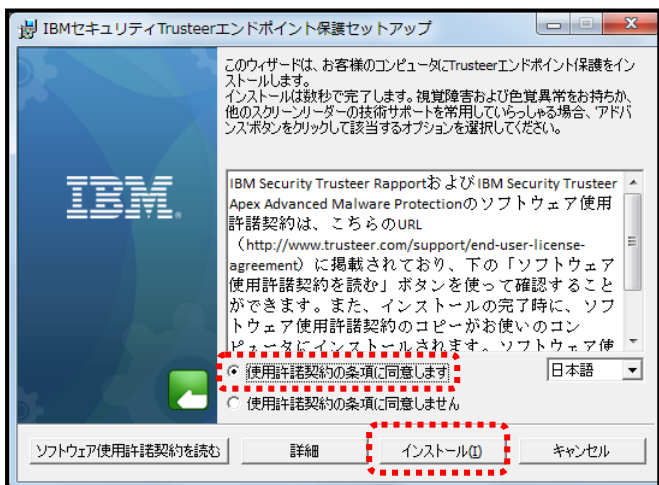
IBMセキュリティTrusteerエンドポイント保護セットアップ

このウィザードは、お客様のコンピュータにTrusteerエンドポイント保護をインストールします。
インストールは数秒で完了します。視覚障害および色覚異常をお持ちか、他のスクリーンリーダーの技術サポートを常用していらっしゃる場合、アドバンスボタンをクリックして該当するオプションを選択してください。

IBM

IBM Security Trusteer RapportおよびIBM Security Trusteer Apex Advanced Malware Protectionのソフトウェア使用許諾契約は、こちらのURL（http://www.trusteer.com/support/end-user-license-agreement）に掲載されており、下の「ソフトウェア使用許諾契約を読む」ボタンを使って確認することができます。また、インストールの完了時に、ソフトウェア使用許諾契約のコピーがお使いのコンピュータにインストールされます。ソフトウェア使

使用許諾契約の条項に同意します

使用許諾契約の条項に同意しません

日本語

ソフトウェア使用許諾契約を読む

詳細

インストール(I)

キャンセル